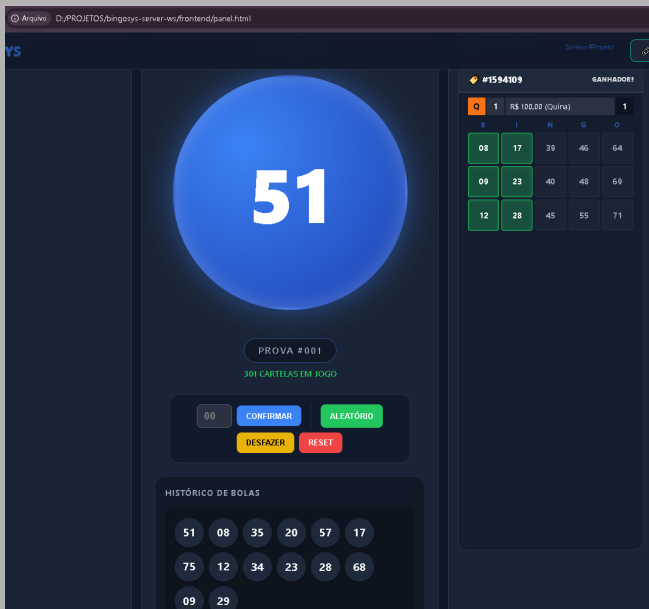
Arquivo D:/PROJETOS/bingosys-server-ws/frontend/panel.html

YS

Sorteio #Pronto

51

PROVA #001

301 CARTELAS EM JOGO

00 CONFIRMAR ALEATÓRIO

DESFAZER RESET

HISTÓRICO DE BOLAS

51 08 35 20 57 17
75 12 34 23 28 68
09 29

#1594109 GANHADORE

Q 1 R$ 100,00 (Quina) 1

| B | I | N | G | O |
|---|---|---|---|---|
| 08 | 17 | 39 | 46 | 64 |
| 09 | 23 | 40 | 48 | 69 |
| 12 | 28 | 45 | 55 | 71 |